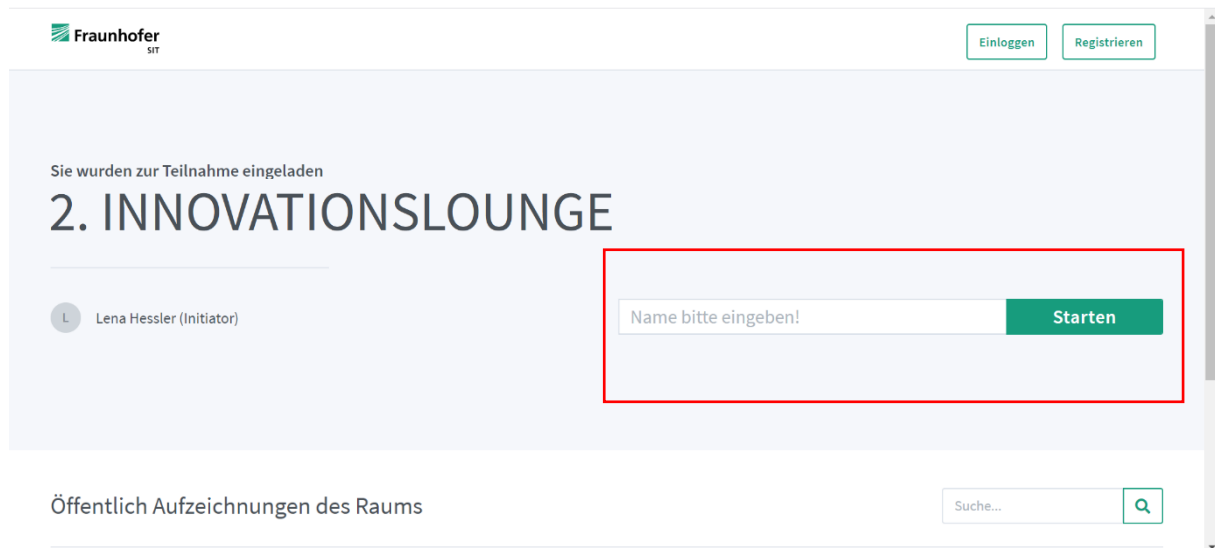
Fraunhofer
SIT

Einloggen Registrieren

Sie wurden zur Teilnahme eingeladen

2. INNOVATIONSLOUNGE

L Lena Hessler (Initiator)

Name bitte eingeben!

Starten

Öffentlich Aufzeichnungen des Raums

Suche...